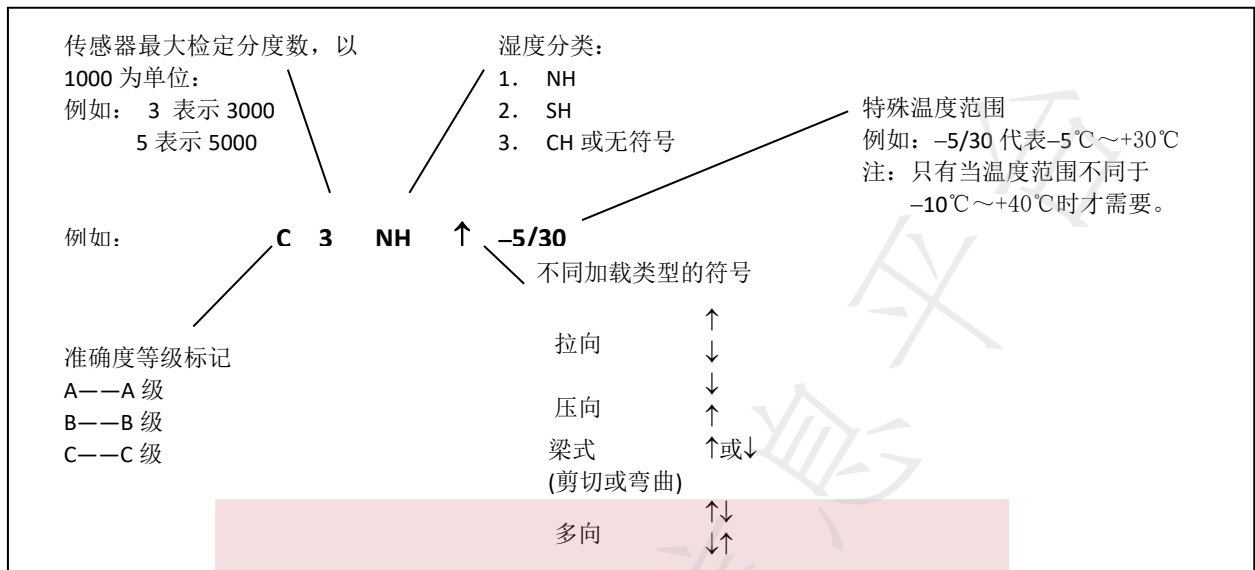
传感器最大检定分度数，以1000为单位：
例如： 3 表示 3000
5 表示 5000

湿度分类：
1． NH
2． SH
3． CH 或无符号

特殊温度范围
例如：–5/30 代表–5℃～+30℃
注：只有当温度范围不同于–10℃～+40℃时才需要。

例如： C 3 NH ↑ –5/30

不同加载类型的符号

准确度等级标记
A——A 级
B——B 级
C——C 级

拉向 ↑↓
压向 ↓↑
梁式 (剪切或弯曲) ↑或↓
多向 ↑↓ ↓↑